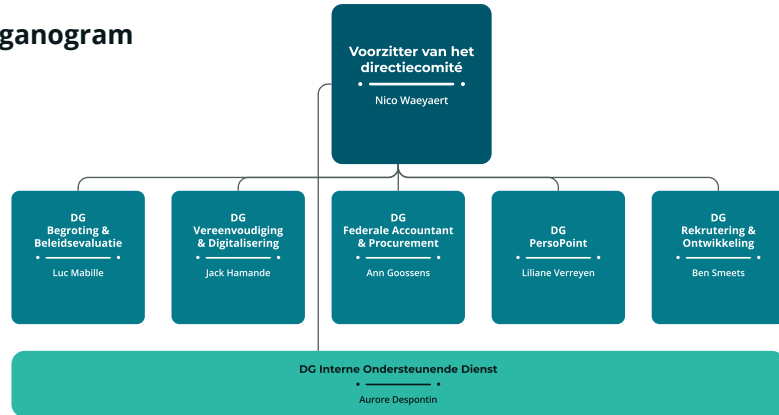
ganogram

Voorzitter van het directiecomité

Nico Waeyaert

DG Begroting & Beleidsevaluatie

Luc Mabille

DG Vereenvoudiging & Digitalisering

Jack Hamande

DG Federale Accountant & Procurement

Ann Goossens

DG PersoPoint

Liliane Verreyen

DG Rekrutering & Ontwikkeling

Ben Smeets

DG Interne Ondersteunende Dienst

Aurore Despontin